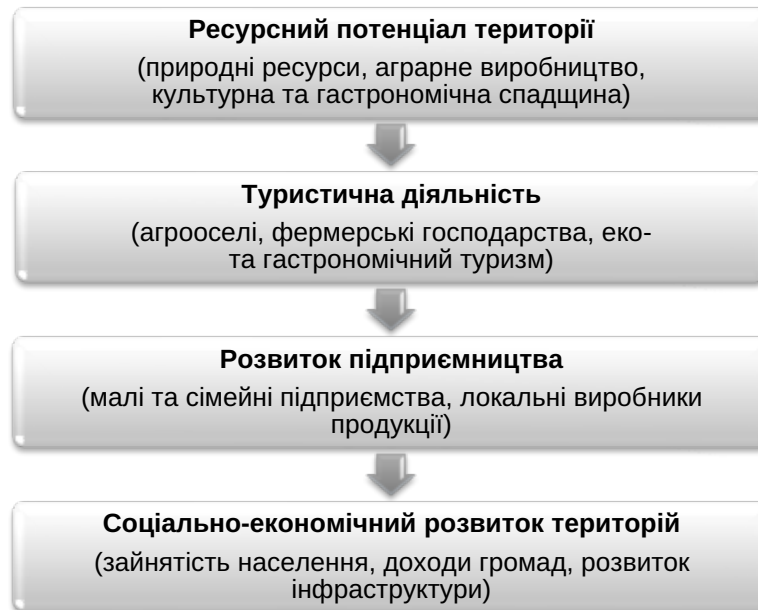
**Ресурсний потенціал території**

(природні ресурси, аграрне виробництво, культурна та гастрономічна спадщина)

**Туристична діяльність**

(агрооселі, фермерські господарства, еко- та гастрономічний туризм)

**Розвиток підприємництва**

(малі та сімейні підприємства, локальні виробники продукції)

**Соціально-економічний розвиток територій**

(зайнятість населення, доходи громад, розвиток інфраструктури)